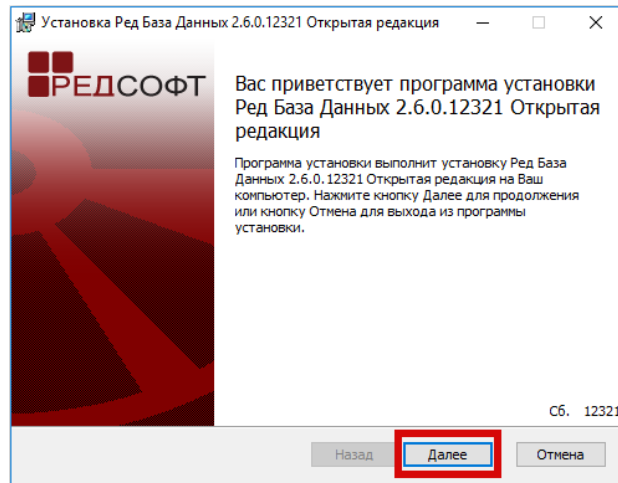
Установка Ред База Данных 2.6.0.12321 Открытая редакция

РЕДСОФТ

Вас приветствует программа установки Ред База Данных 2.6.0.12321 Открытая редакция

Программа установки выполнит установку Ред База Данных 2.6.0.12321 Открытая редакция на Ваш компьютер. Нажмите кнопку Далее для продолжения или кнопку Отмена для выхода из программы установки.

Сб. 12321

Назад Далее Отмена